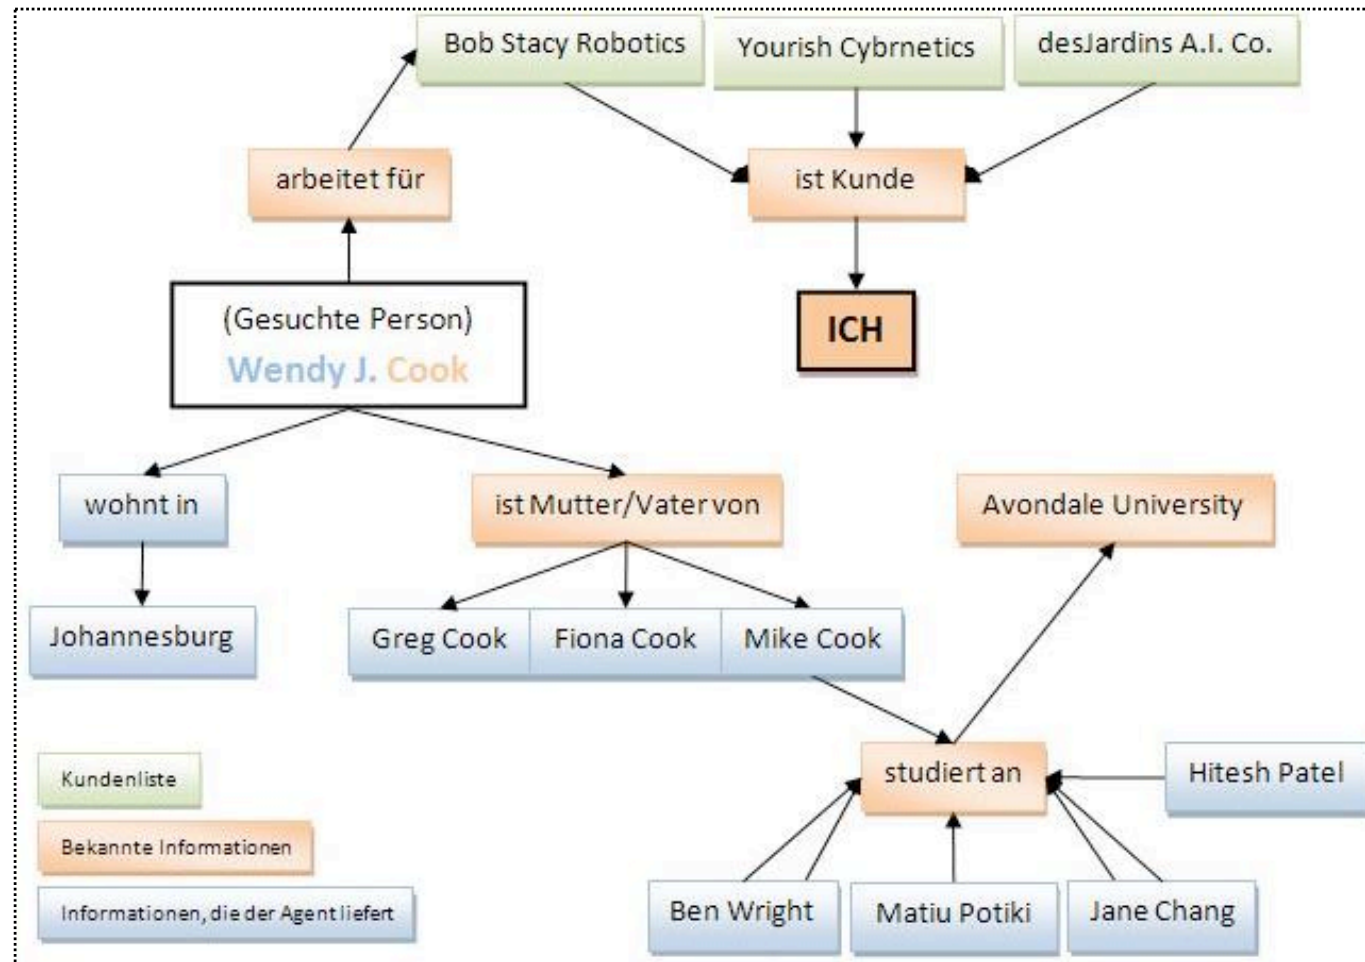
Bob Stacy Robotics

Yourish Cybrnetics

desJardins A.I. Co.

arbeitet für

ist Kunde

ICH

(Gesuchte Person)
Wendy J. Cook

wohnt in

Johannesburg

ist Mutter/Vater von

Greg Cook

Fiona Cook

Mike Cook

Avondale University

studiert an

Hitesh Patel

Ben Wright

Matiu Potiki

Jane Chang

Kundenliste

Bekannte Informationen

Informationen, die der Agent liefert